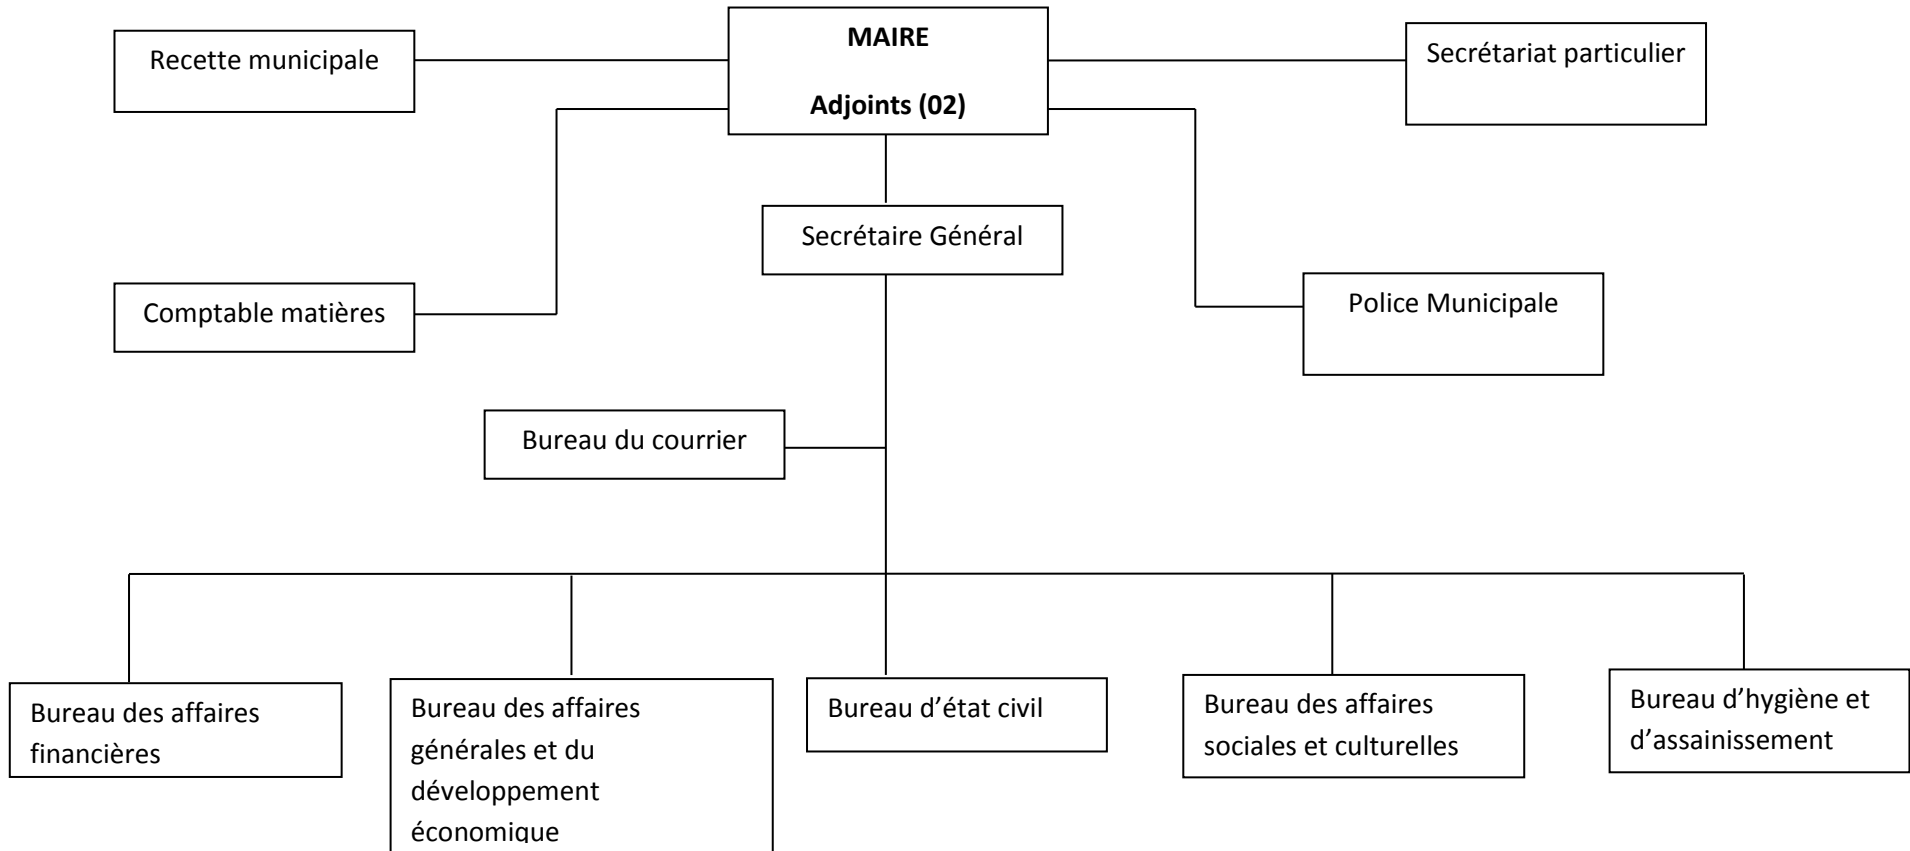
MAIRE

Adjoints (02)

Recette municipale

Secrétariat particulier

Secrétaire Général

Comptable matières

Police Municipale

Bureau du courrier

Bureau des affaires financières

Bureau des affaires générales et du développement économique

Bureau d’état civil

Bureau des affaires sociales et culturelles

Bureau d’hygiène et d’assainissement